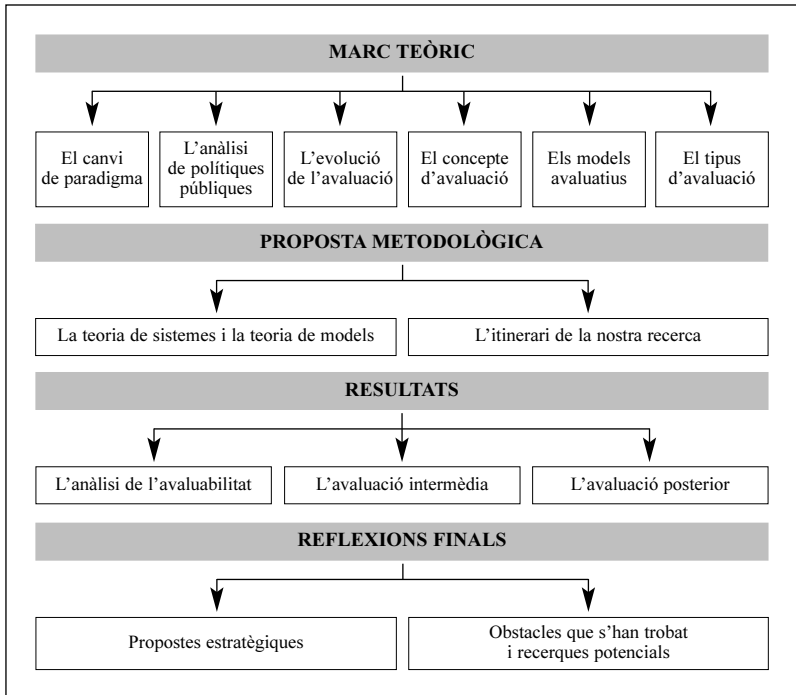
MARC TEÒRIC

El canvi de paradigma

L'anàlisi de polítiques públiques

L'evolució de l'avaluació

El concepte d'avaluació

Els models avaluatius

El tipus d'avaluació

PROPOSTA METODOLÒGICA

La teoria de sistemes i la teoria de models

L'itinerari de la nostra recerca

RESULTATS

L'anàlisi de l'avaluabilitat

L'avaluació intermèdia

L'avaluació posterior

REFLEXIONS FINALS

Propostes estratègiques

Obstacles que s'han trobat i recerques potencials